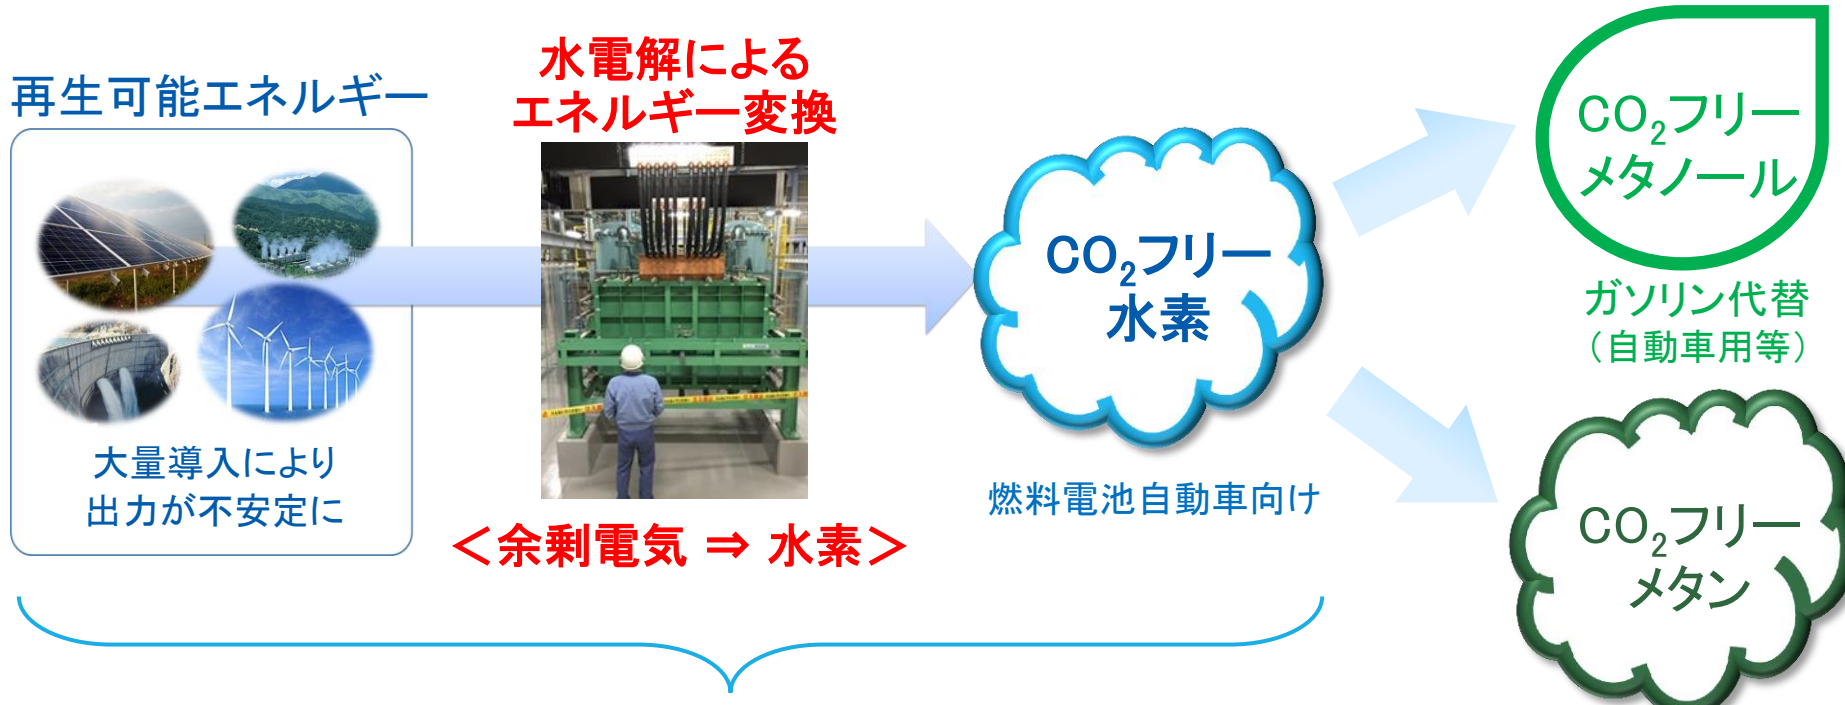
再生可能エネルギー

大量導入により
出力が不安定に

水電解による
エネルギー変換

＜余剰電気 ⇒ 水素＞

$CO_2$フリー
水素

燃料電池自動車向け

$CO_2$フリー
メタノール

ガソリン代替
（自動車用等）

$CO_2$フリー
メタン